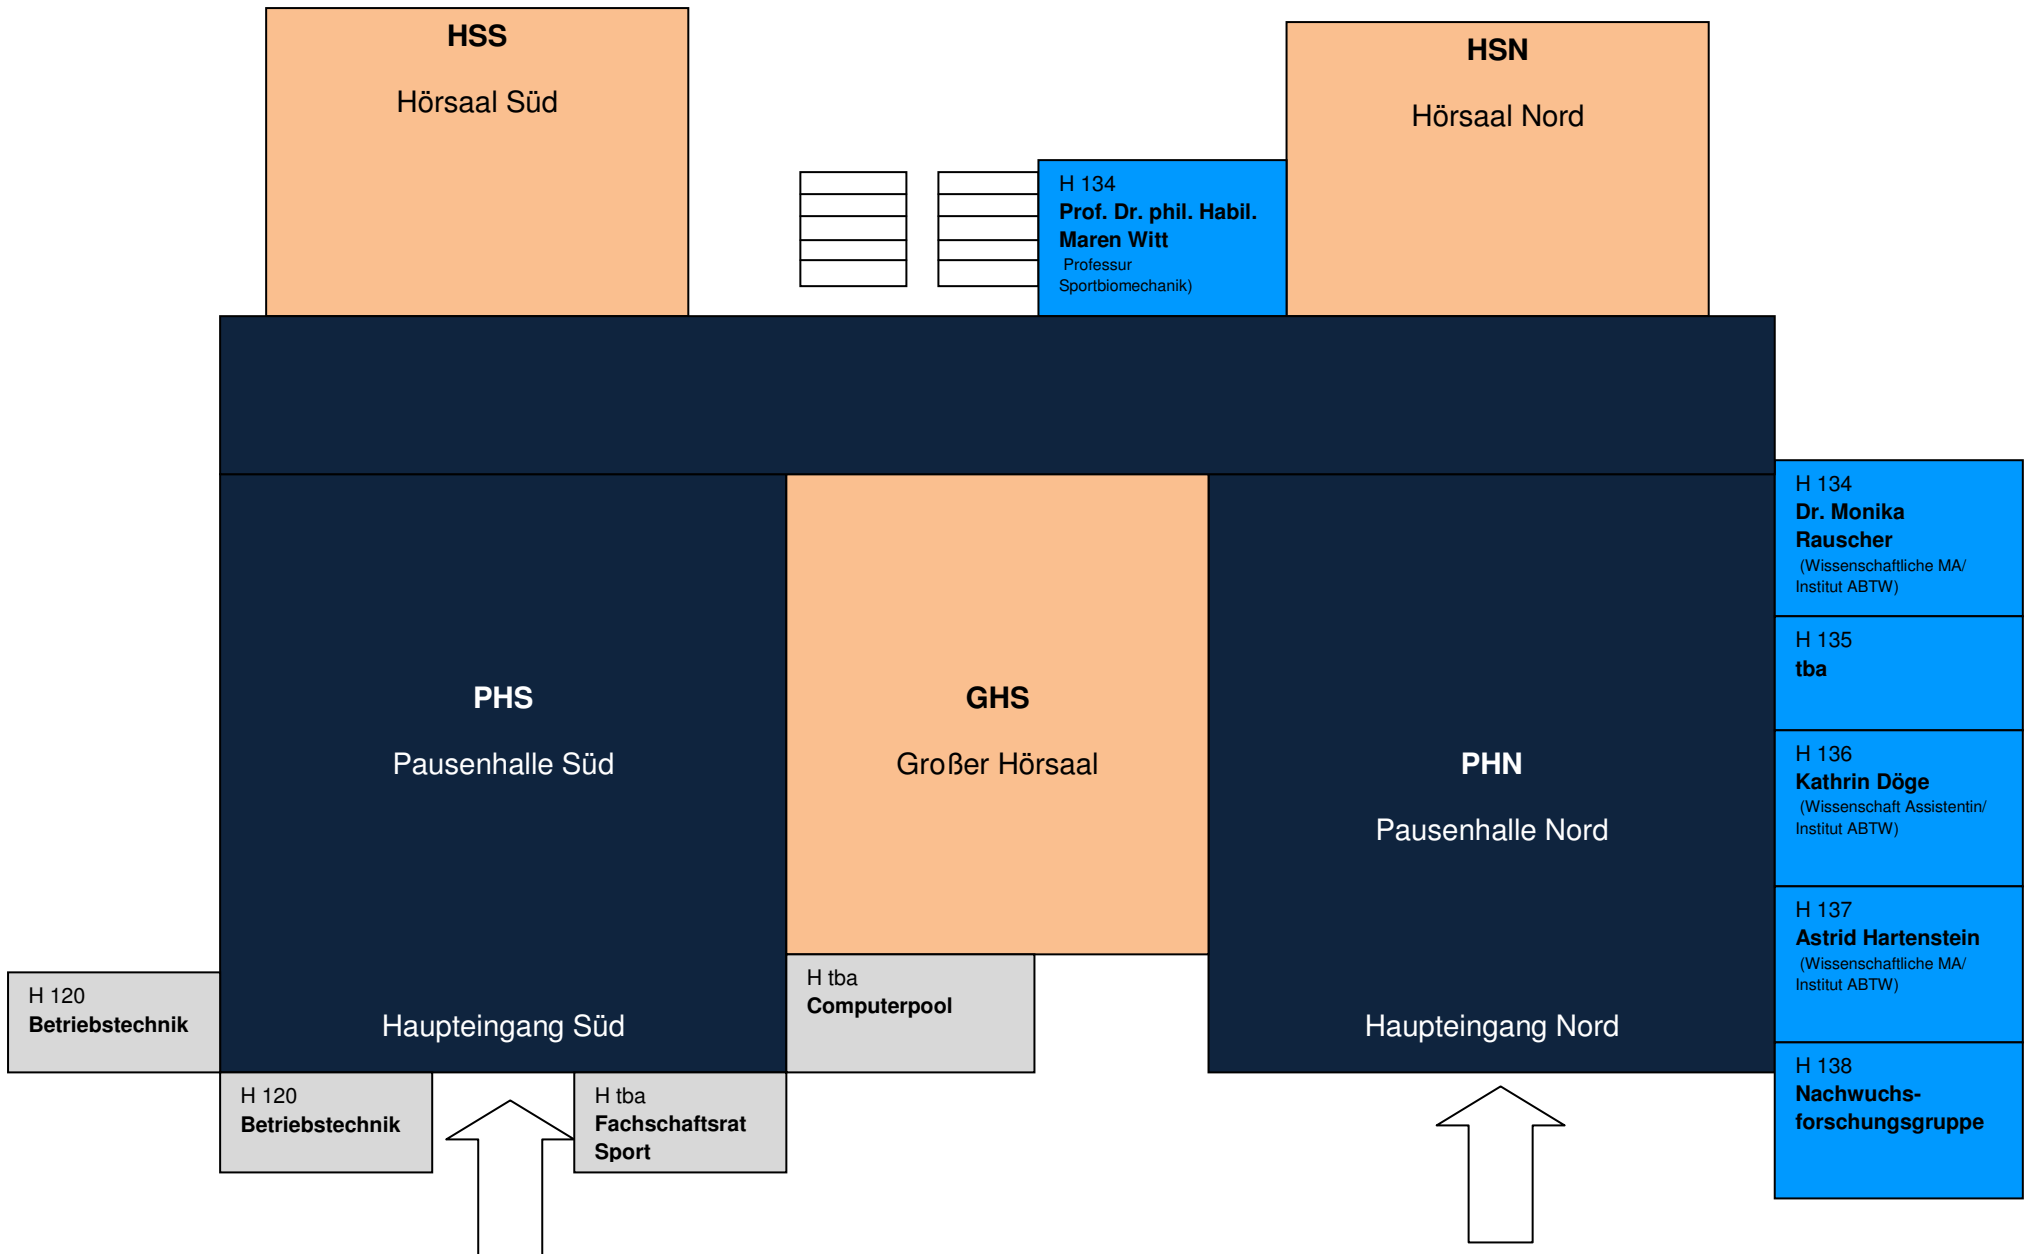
HSS

Hörsaal Süd

HSN

Hörsaal Nord

H 134
Prof. Dr. phil. Habil. Maren Witt
Professur Sportbiomechanik)

H 134
Dr. Monika Rauscher
(Wissenschaftliche MA/ Institut ABTW)

H 135
tba

H 136
Kathrin Döge
(Wissenschaft Assistentin/ Institut ABTW)

H 137
Astrid Hartenstein
(Wissenschaftliche MA/ Institut ABTW)

H 138
Nachwuchsforschungsgruppe

PHS

Pausenhalle Süd

GHS

Großer Hörsaal

PHN

Pausenhalle Nord

H 120
Betriebstechnik

Haupteingang Süd

H tba
Computerpool

Haupteingang Nord

H 120
Betriebstechnik

H tba
Fachschaftsrat Sport